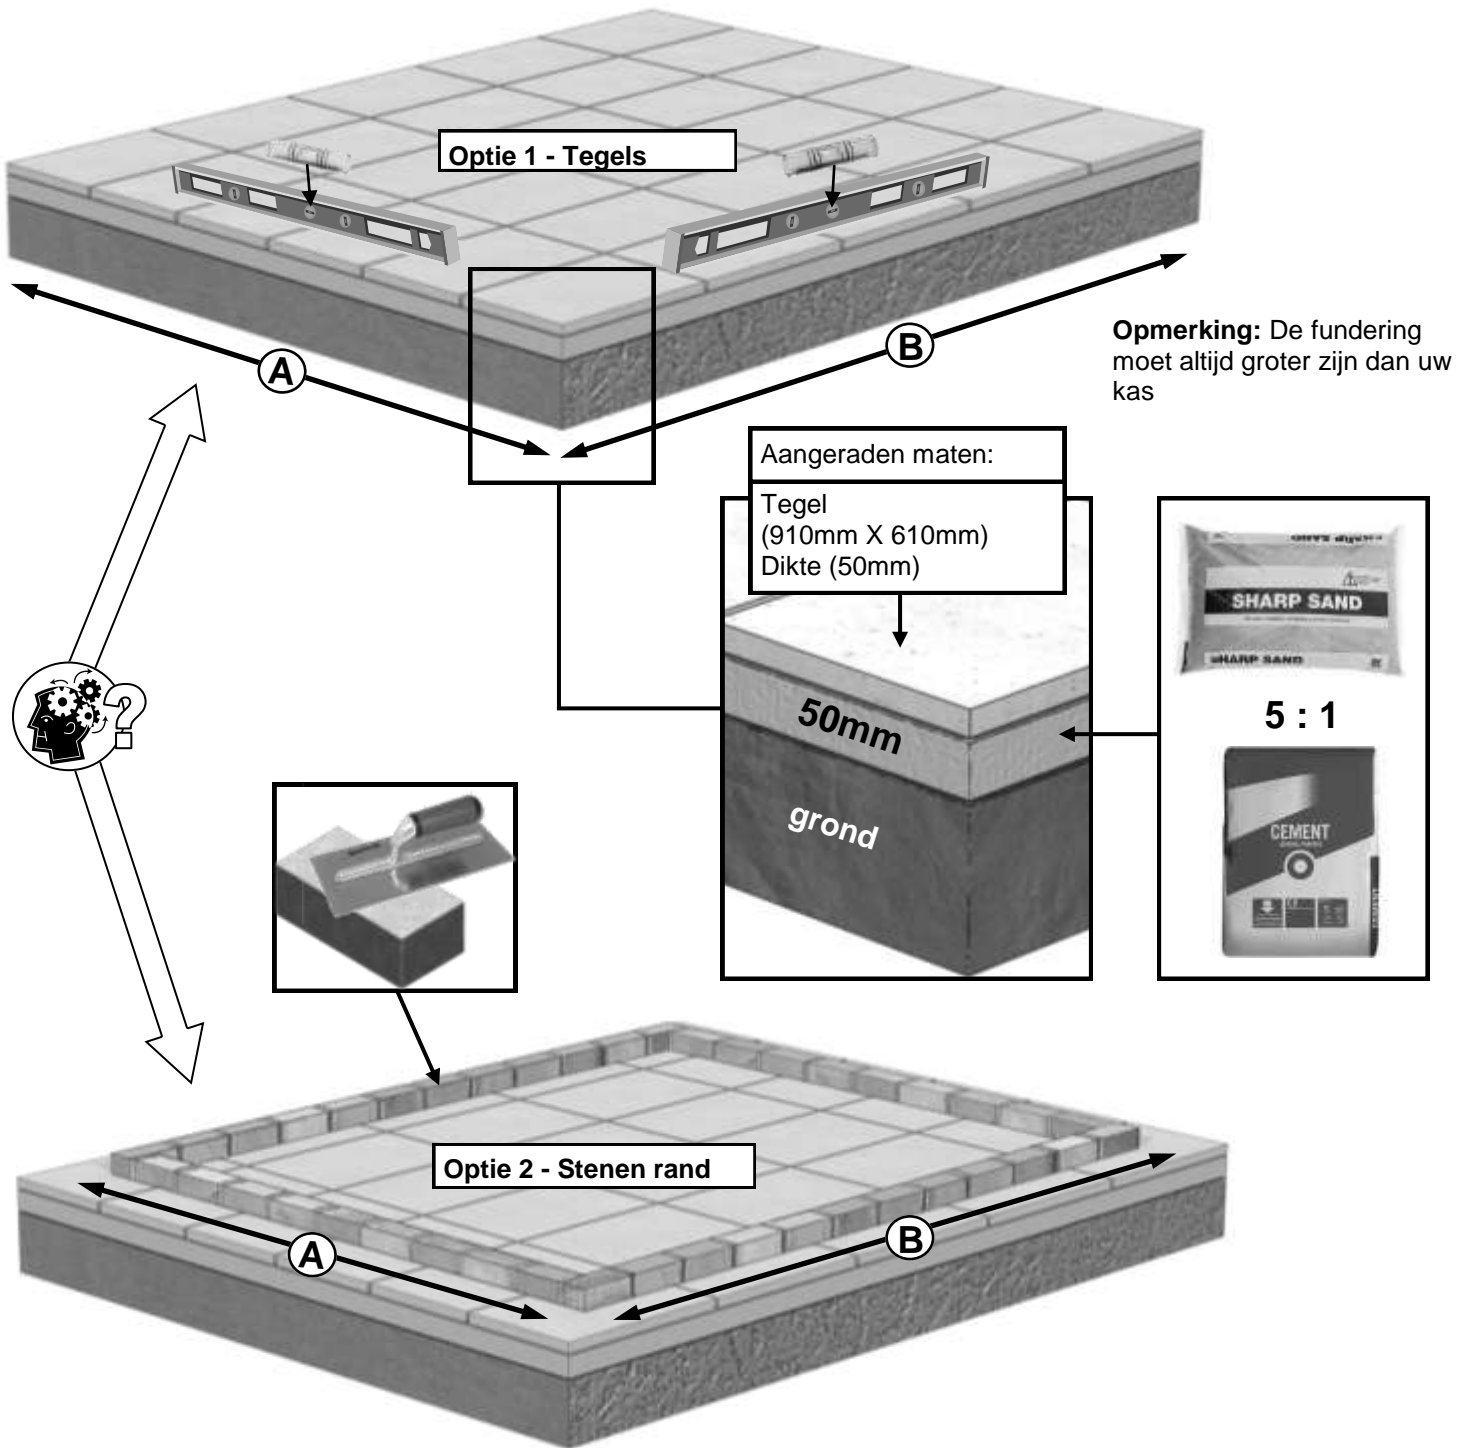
Optie 1 - Tegels

A

B

Opmerking: De fundering moet altijd groter zijn dan uw kas

Aangeraden maten:

Tegel
(910mm X 610mm)
Dikte (50mm)

50mm

grond

SHARP SAND

SHARP SAND

5 : 1

CEMENT

Optie 2 - Stenen rand

A

B